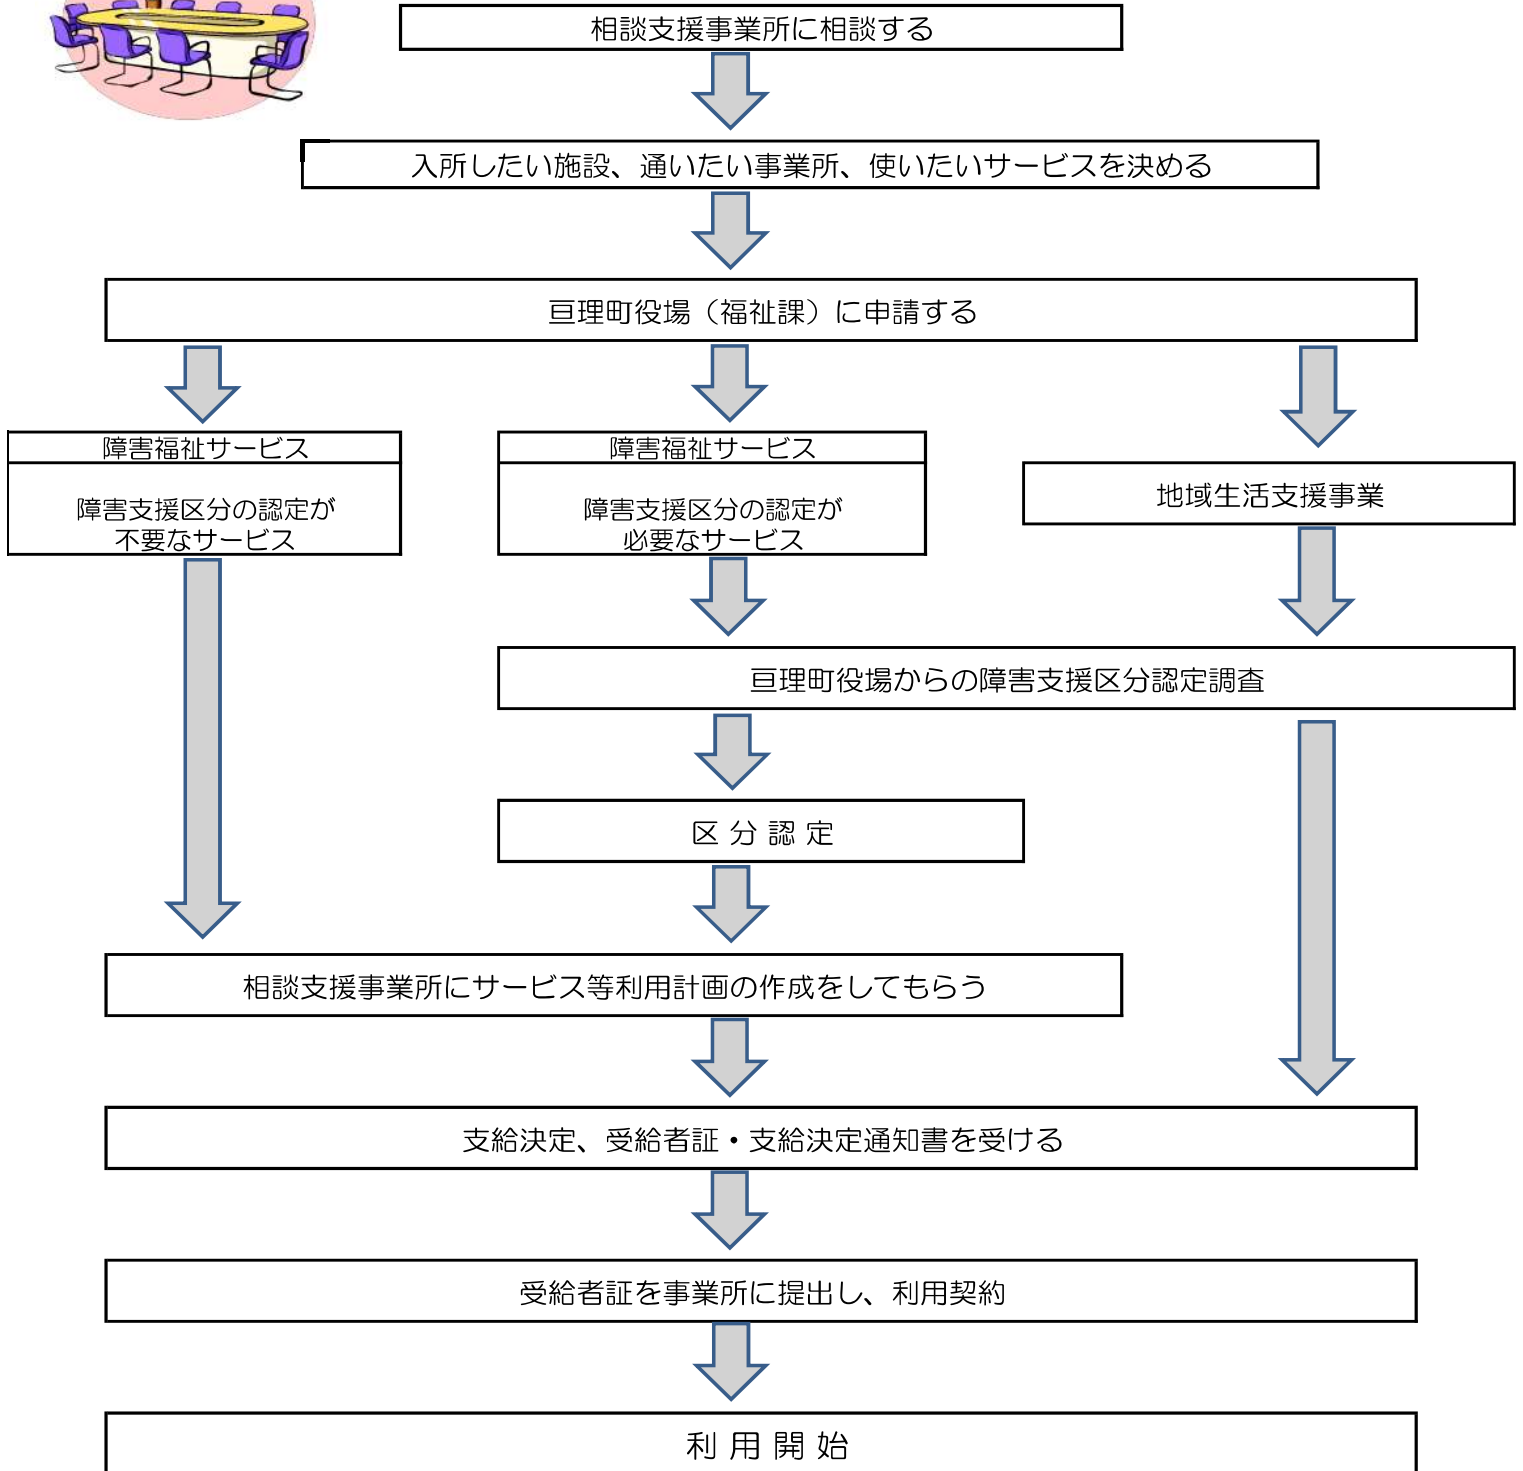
相談支援事業所に相談する

入所したい施設、通いたい事業所、使いたいサービスを決める

亘理町役場（福祉課）に申請する

障害福祉サービス

障害支援区分の認定が不要なサービス

障害福祉サービス

障害支援区分の認定が必要なサービス

地域生活支援事業

亘理町役場からの障害支援区分認定調査

区 分 認 定

相談支援事業所にサービス等利用計画の作成をしてもらう

支給決定、受給者証・支給決定通知書を受ける

受給者証を事業所に提出し、利用契約

利 用 開 始